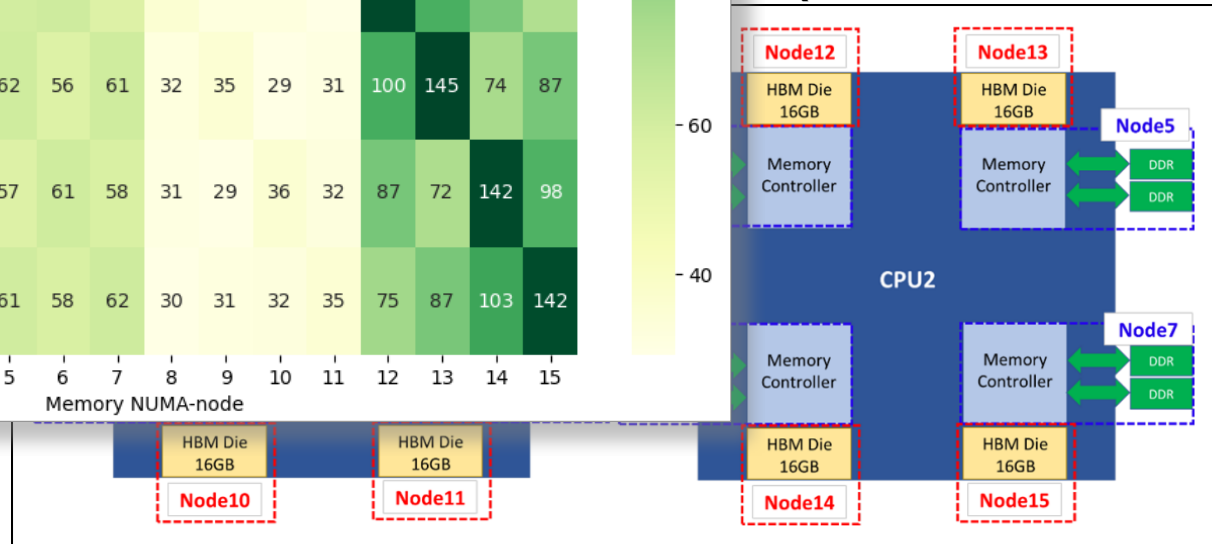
| 62 | 56 | 61 | 32 | 35 | 29 | 31 | 100 | 145 | 74 | 87 |
|---|---|---|---|---|---|---|---|---|---|---|
| 57 | 61 | 58 | 31 | 29 | 36 | 32 | 87 | 72 | 142 | 98 |
| 61 | 58 | 62 | 30 | 31 | 32 | 35 | 75 | 87 | 103 | 142 |
| 5 | 6 | 7 | 8 | 9 | 10 | 11 | 12 | 13 | 14 | 15 |

Memory NUMA-node

60
40

Node12
HBM Die 16GB
Node13
HBM Die 16GB
Node5
Memory Controller
Memory Controller
DDR
DDR
CPU2
Node7
Memory Controller
Memory Controller
DDR
DDR
HBM Die 16GB
Node14
HBM Die 16GB
Node15
HBM Die 16GB
Node10
HBM Die 16GB
Node11